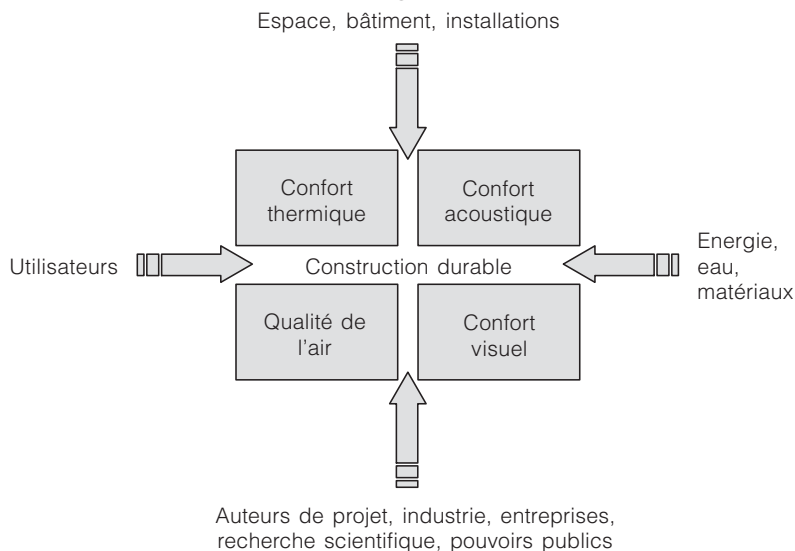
Espace, bâtiment, installations

Confort thermique

Confort acoustique

Utilisateurs

Construction durable

Energie, eau, matériaux

Qualité de l'air

Confort visuel

Auteurs de projet, industrie, entreprises, recherche scientifique, pouvoirs publics